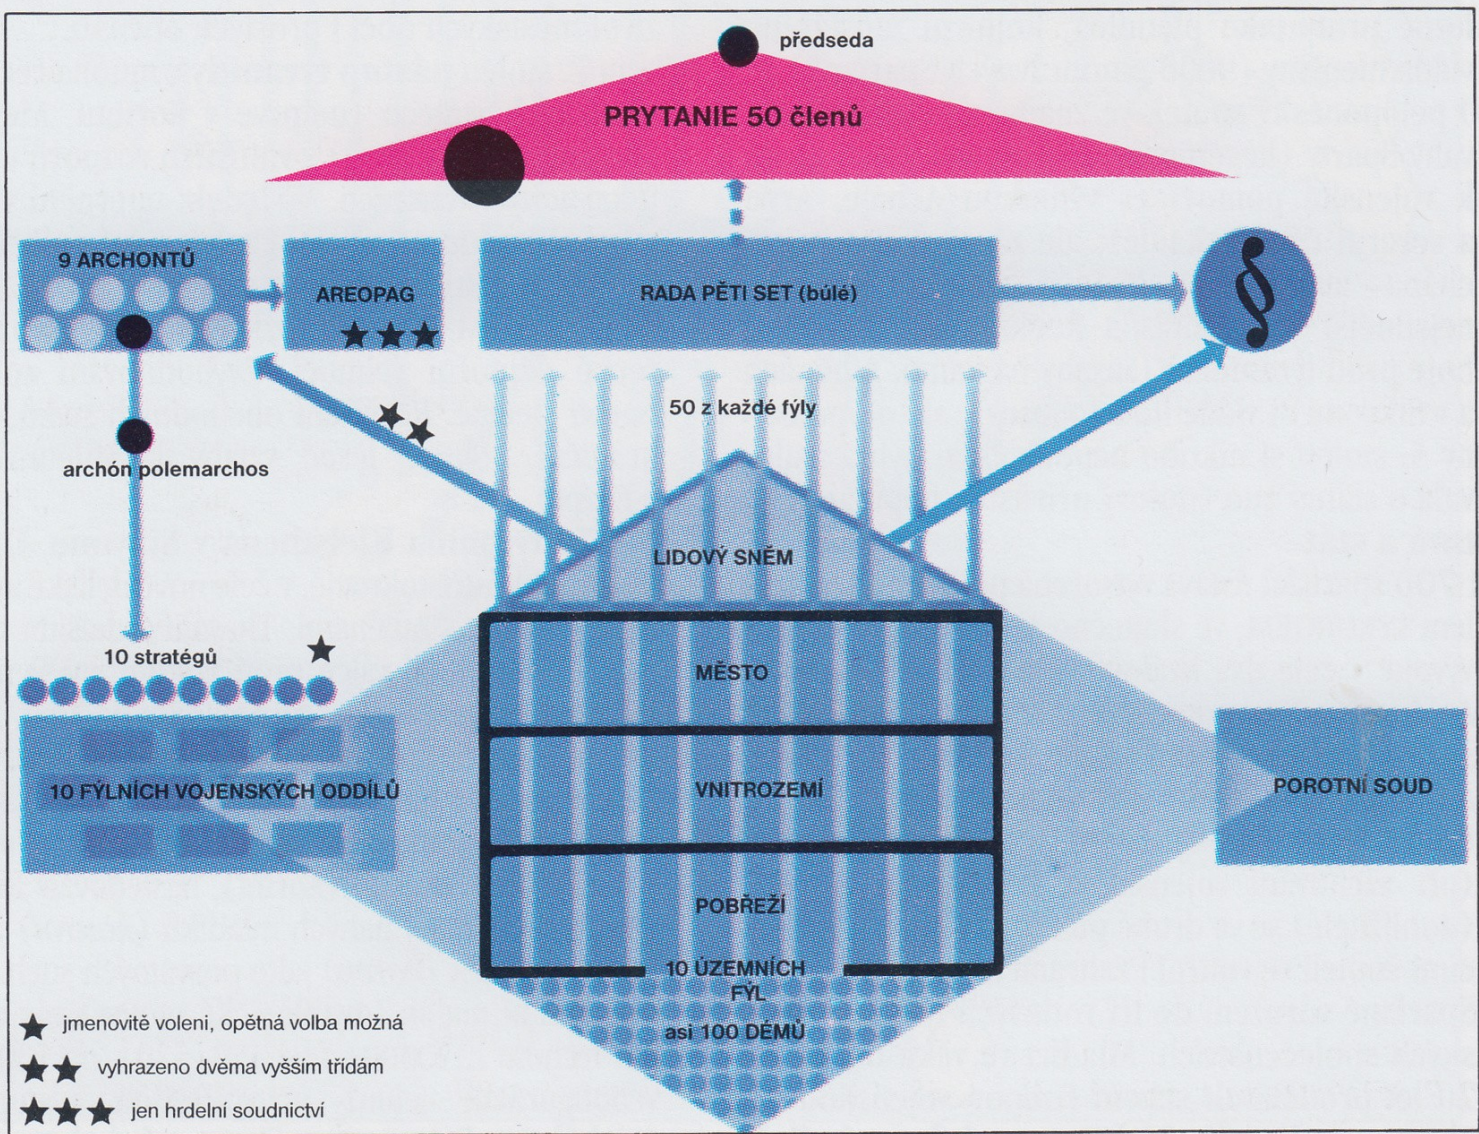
předseda

PRYTANIE 50 členů

9 ARCHONTŮ

AREOPAG

RADA PĚTI SET (búlé)

§

50 z každé fýly

archón polemarchos

LIDOVÝ SNĚM

10 stratégů

MĚSTO

10 FÝLNÍCH VOJENSKÝCH ODDÍLŮ

VNITROZEMÍ

POROTNÍ SOUD

POBŘEŽÍ

10 ÚZEMNÍCH FÝL

asi 100 DÉMŮ

★ jmenovitě voleni, opětná volba možná

★★ vyhrazeno dvěma vyšším třídám

★★★ jen hrdelní soudnictví